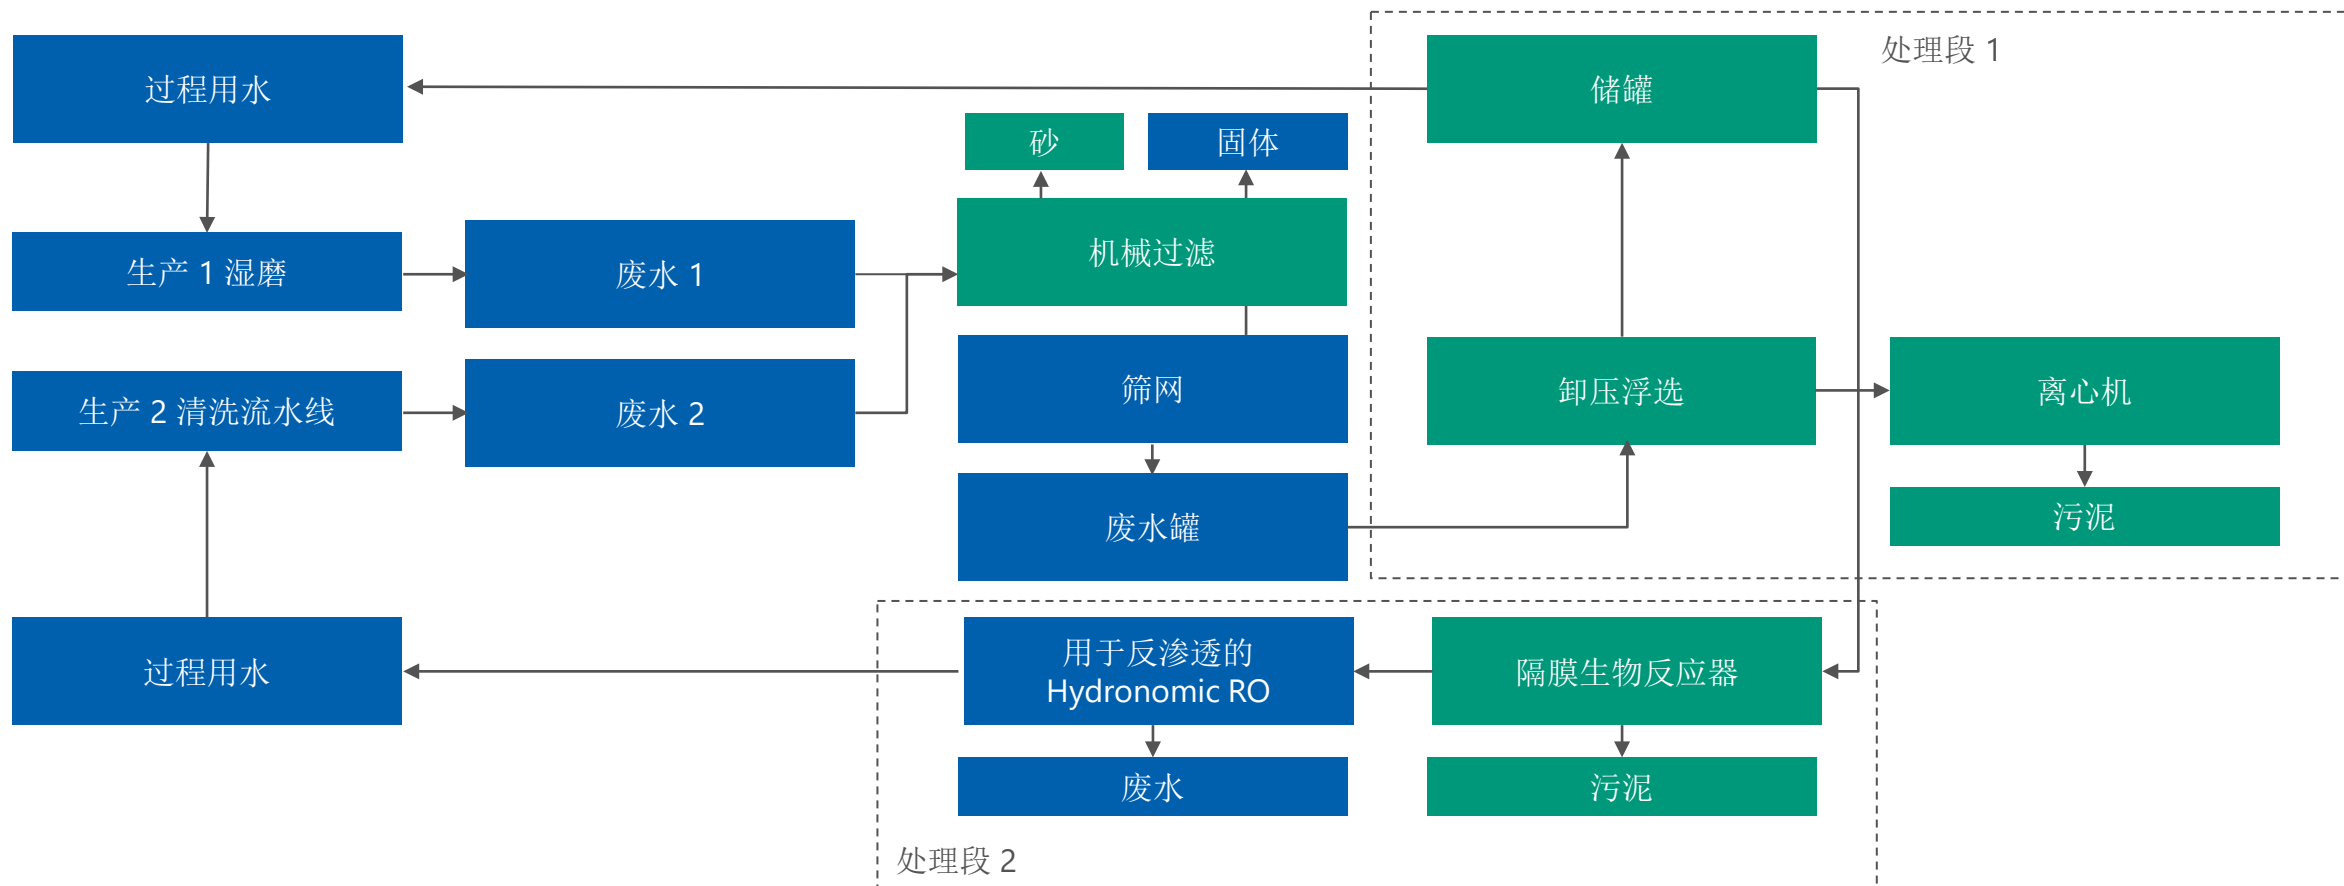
过程用水

处理段 1

储罐

砂

固体

生产 1 湿磨

废水 1

机械过滤

筛网

卸压浮选

离心机

生产 2 清洗流水线

废水 2

废水罐

污泥

过程用水

用于反渗透的 Hydronomic RO

隔膜生物反应器

废水

污泥

处理段 2